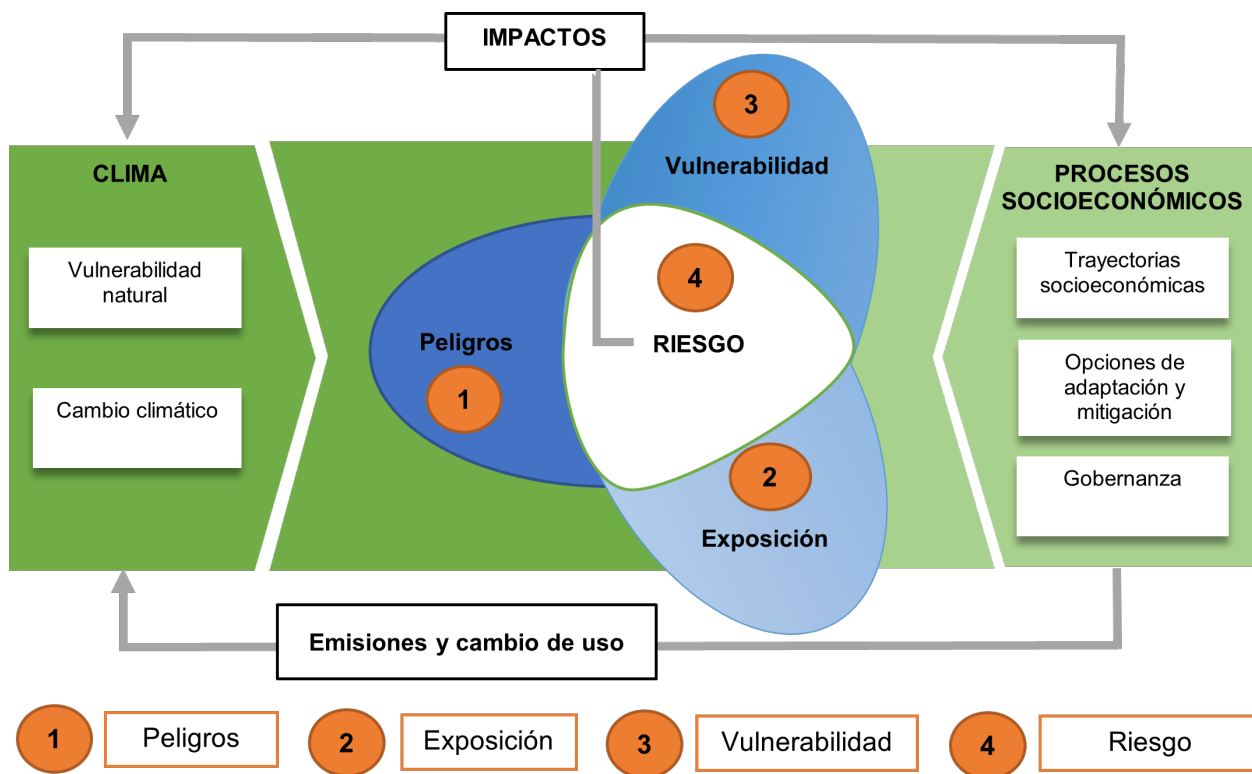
IMPACTOS

CLIMA

Vulnerabilidad natural

Cambio climático

3

Vulnerabilidad

4

Peligros

RIESGO

1

2

Exposición

PROCESOS SOCIOECONÓMICOS

Trayectorias socioeconómicas

Opciones de adaptación y mitigación

Gobernanza

Emisiones y cambio de uso

1 Peligros

2 Exposición

3 Vulnerabilidad

4 Riesgo